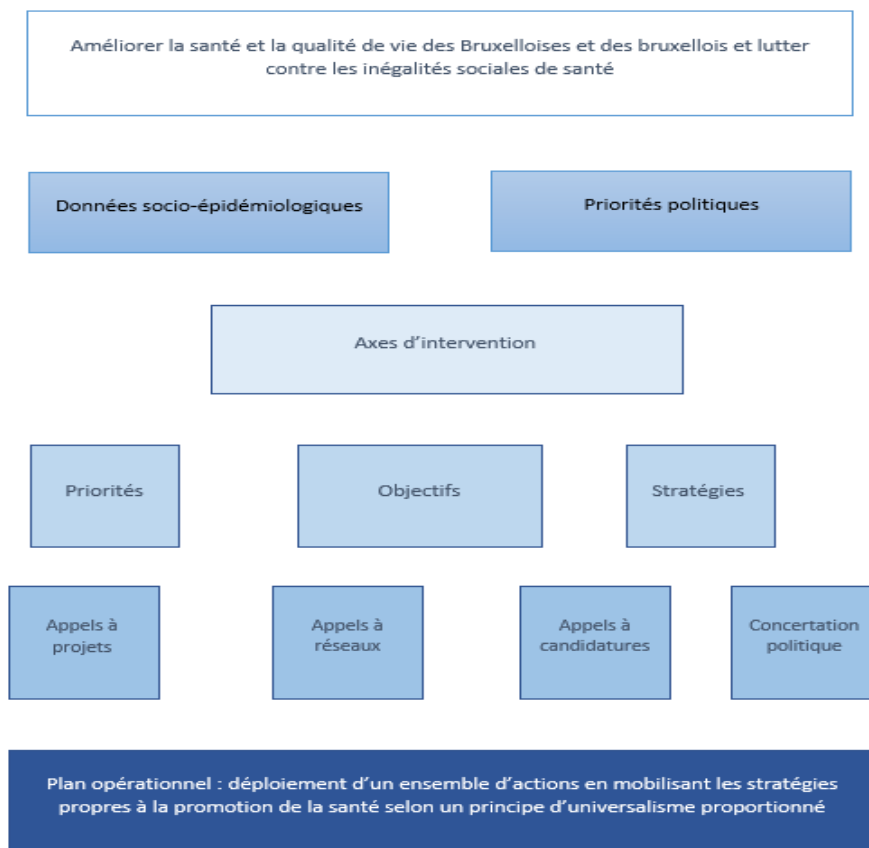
Améliorer la santé et la qualité de vie des Bruxelloises et des bruxellois et lutter contre les inégalités sociales de santé

Données socio-épidémiologiques

Priorités politiques

Axes d'intervention

Priorités

Objectifs

Stratégies

Appels à projets

Appels à réseaux

Appels à candidatures

Concertation politique

Plan opérationnel : déploiement d'un ensemble d'actions en mobilisant les stratégies propres à la promotion de la santé selon un principe d'universalisme proportionné